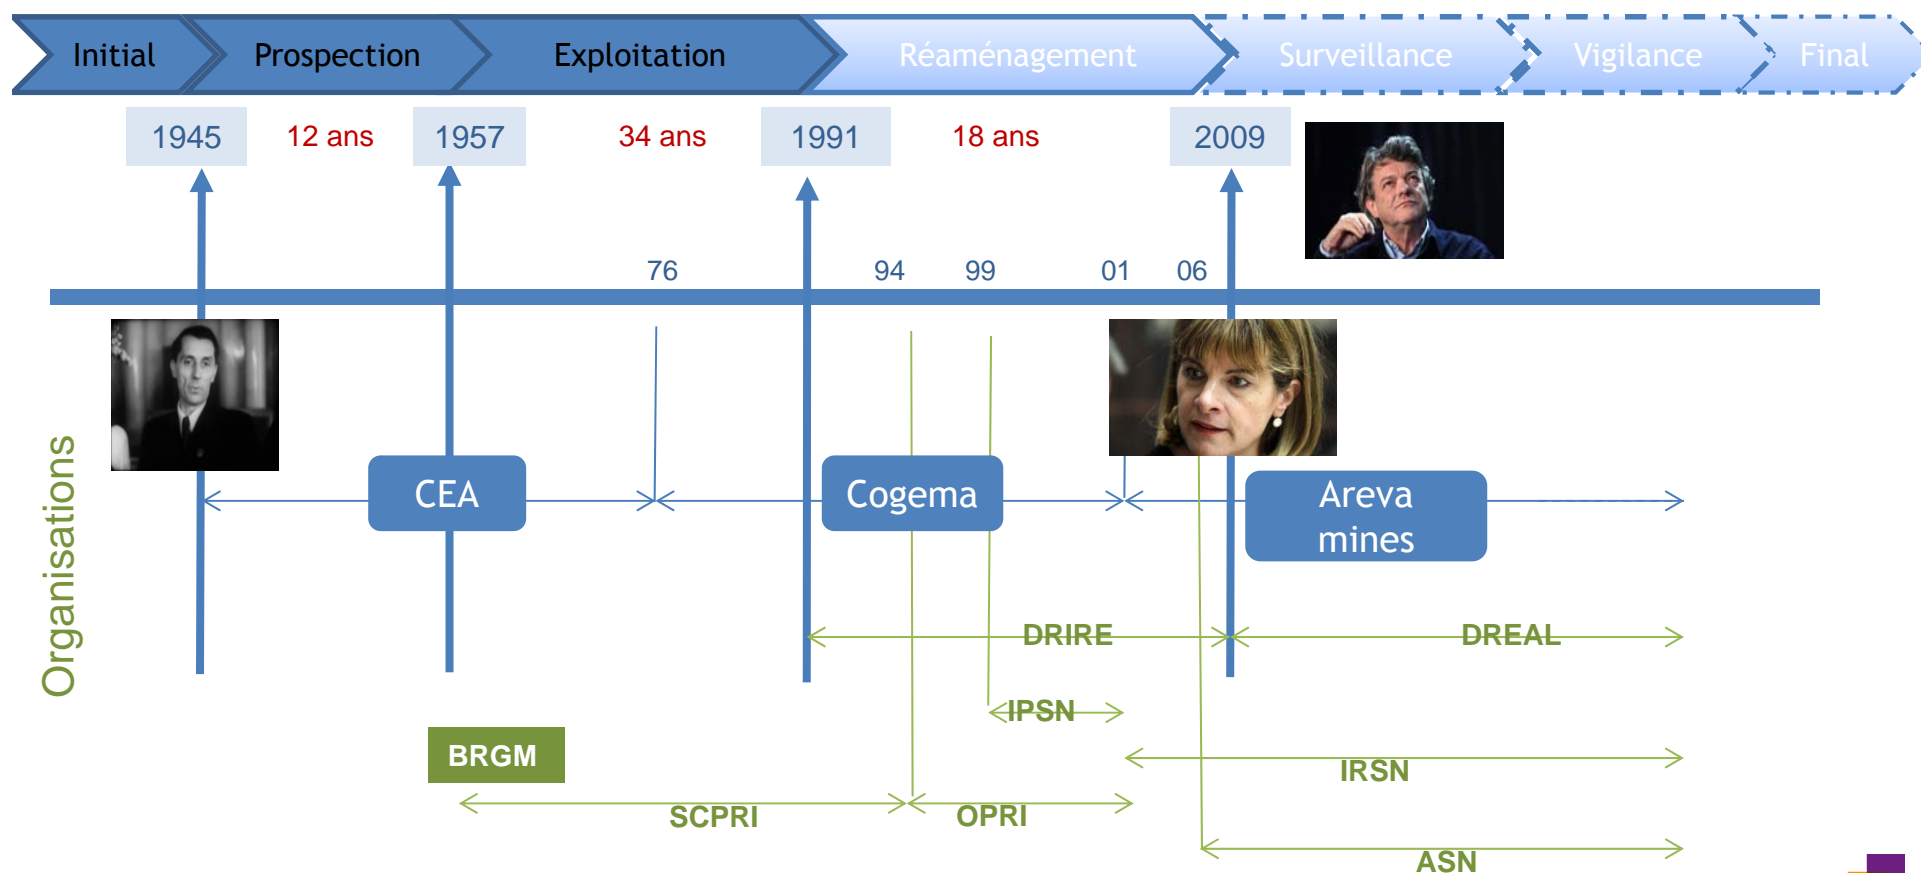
Initial
Prospection
Exploitation
Réaménagement
Surveillance
Vigilance
Final

1945
12 ans
1957
34 ans
1991
18 ans
2009

76
94
99
01
06

Organisations

CEA
Cogema
Areva mines

DRIRE
DREAL
IPSN
BRGM
IRSN
SCPRI
OPRI
ASN